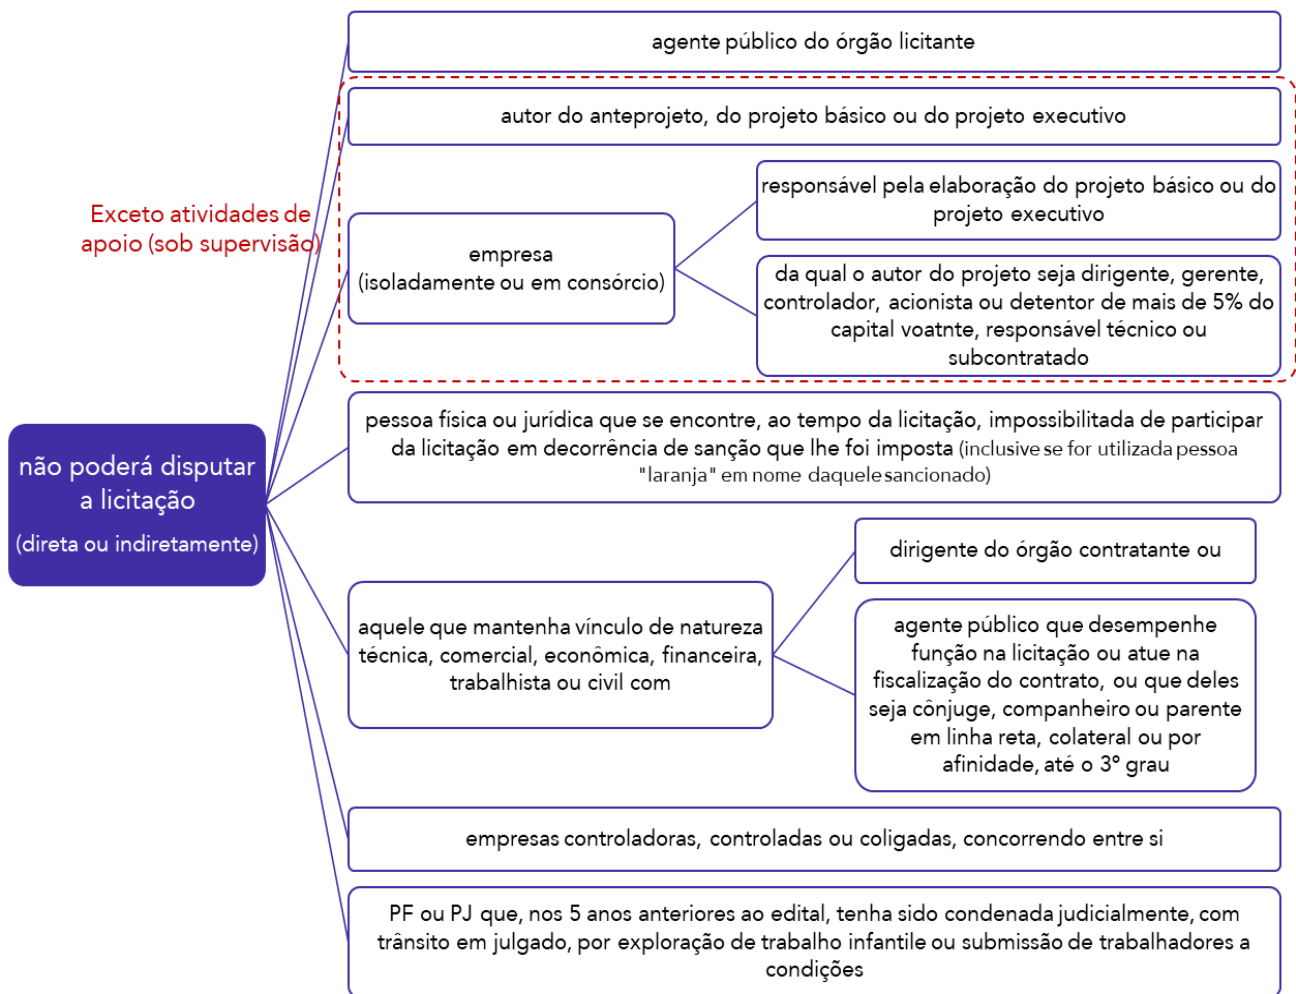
não poderá disputar a licitação
(direta ou indiretamente)

agente público do órgão licitante

Exceto atividades de apoio (sob supervisão)

autor do anteprojeto, do projeto básico ou do projeto executivo

empresa
(isoladamente ou em consórcio)

responsável pela elaboração do projeto básico ou do projeto executivo

da qual o autor do projeto seja dirigente, gerente, controlador, acionista ou detentor de mais de 5% do capital voatnte, responsável técnico ou subcontratado

pessoa física ou jurídica que se encontre, ao tempo da licitação, impossibilitada de participar da licitação em decorrência de sanção que lhe foi imposta (inclusive se for utilizada pessoa "laranja" em nome daquele sancionado)

aquele que mantenha vínculo de natureza técnica, comercial, econômica, financeira, trabalhista ou civil com

dirigente do órgão contratante ou

agente público que desempenhe função na licitação ou atue na fiscalização do contrato, ou que deles seja cônjuge, companheiro ou parente em linha reta, colateral ou por afinidade, até o 3° grau

empresas controladoras, controladas ou coligadas, concorrendo entre si

PF ou PJ que, nos 5 anos anteriores ao edital, tenha sido condenada judicialmente, com trânsito em julgado, por exploração de trabalho infantile ou submissão de trabalhadores a condições